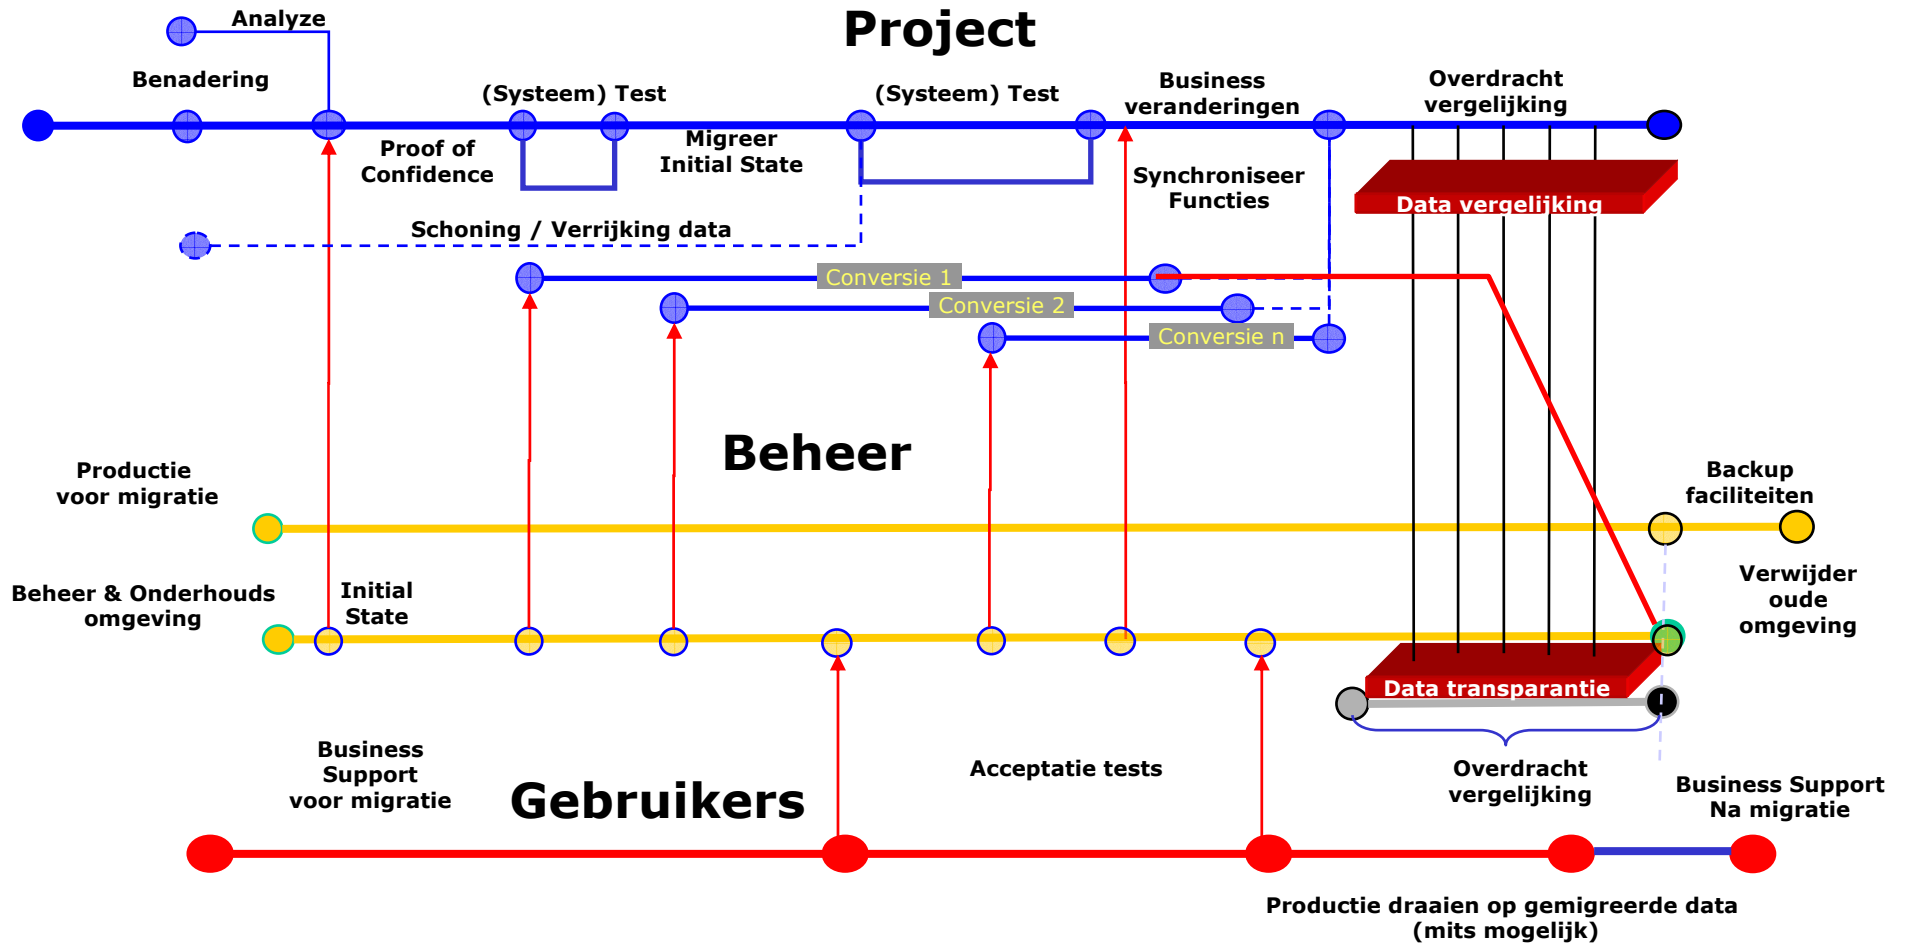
Analyze

Project

Benadering

(Systeem) Test

(Systeem) Test

Business veranderingen

Overdracht vergelijking

Proof of Confidence

Migreer Initial State

Synchroniseer Functies

Data vergelijking

Schoning / Verrijking data

Conversie 1

Conversie 2

Conversie n

Beheer

Productie voor migratie

Backup faciliteiten

Verwijder oude omgeving

Beheer & Onderhouds omgeving

Initial State

Data transparantie

Business Support voor migratie

Gebruikers

Acceptatie tests

Overdracht vergelijking

Business Support Na migratie

Productie draaien op gemigreerde data (mits mogelijk)